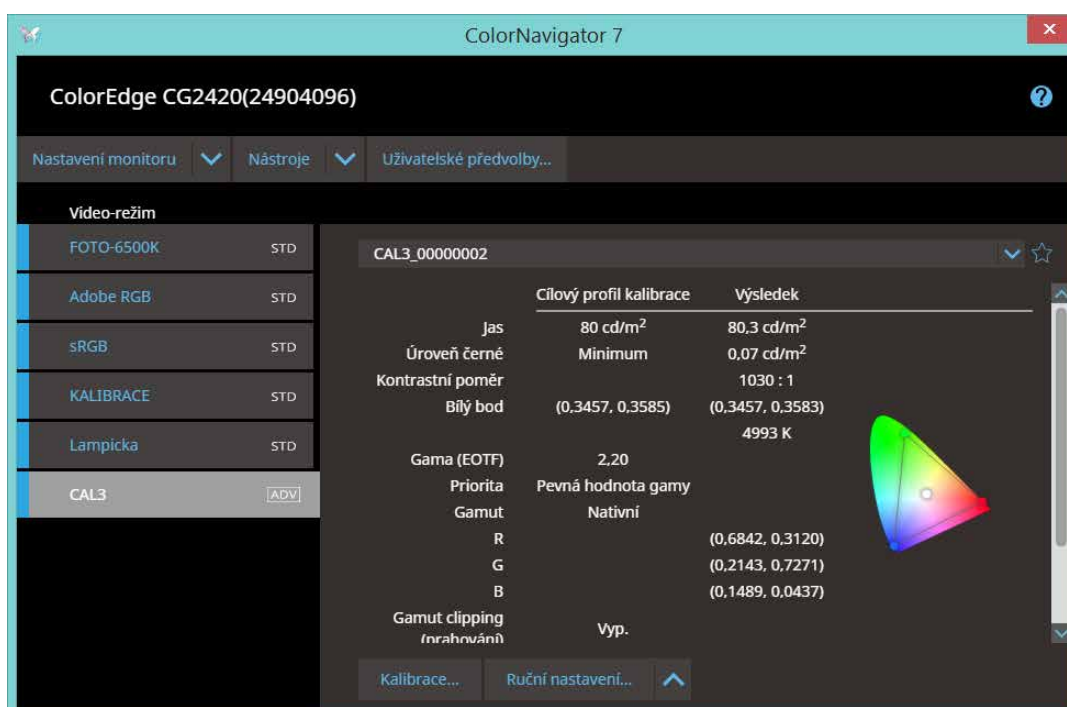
ColorNavigator 7

ColorEdge CG2420(24904096)

Nastavení monitoru | Nástroje | Uživatelské předvolby...

Video-režim

FOTO-6500K STD
Adobe RGB STD
sRGB STD
KALIBRACE STD
Lampicka STD
CAL3 ADV

CAL3_00000002

| | Cílový profil kalibrace | Výsledek |
|---|---|---|
| Jas | 80 cd/m$^2$ | 80,3 cd/m$^2$ |
| Úroveň černé | Minimum | 0,07 cd/m$^2$ |
| Kontrastní poměr | | 1030 : 1 |
| Bílý bod | (0,3457, 0,3585) | (0,3457, 0,3583) |
| | | 4993 K |
| Gama (EOTF) | 2,20 | |
| Priorita | Pevná hodnota gamy | |
| Gamut | Nativní | |
| R | | (0,6842, 0,3120) |
| G | | (0,2143, 0,7271) |
| B | | (0,1489, 0,0437) |
| Gamut clipping (prahování) | Vyp. | |

Kalibrace... Ruční nastavení...